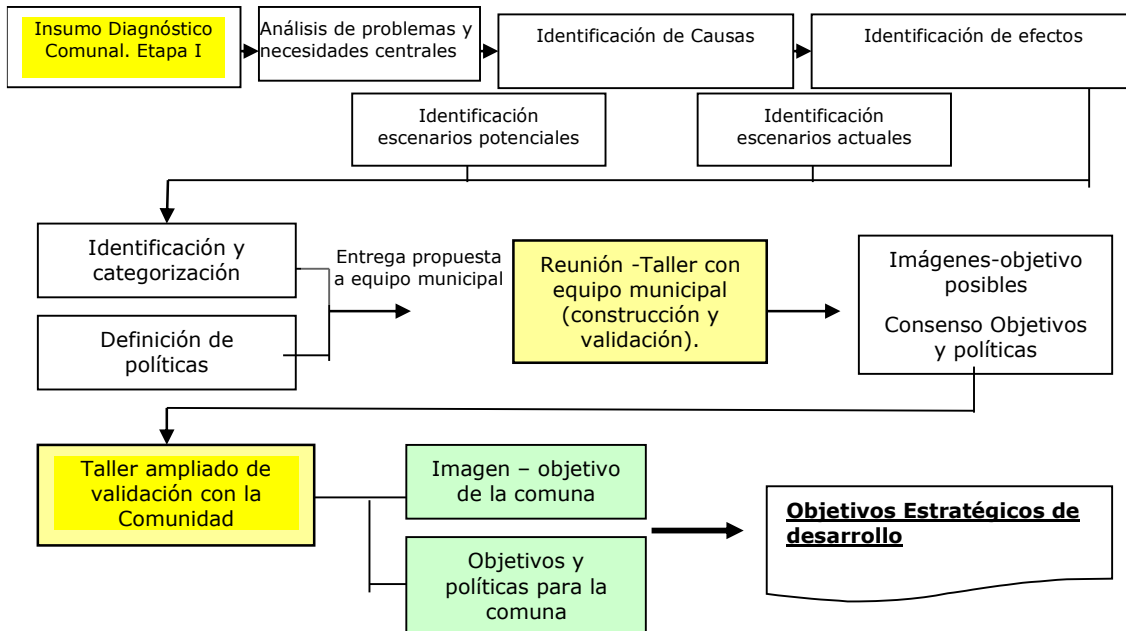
Insumo Diagnóstico Comunal. Etapa I

Análisis de problemas y necesidades centrales

Identificación de Causas

Identificación de efectos

Identificación escenarios potenciales

Identificación escenarios actuales

Identificación y categorización

Definición de políticas

Entrega propuesta a equipo municipal

Reunión -Taller con equipo municipal (construcción y validación).

Imágenes-objetivo posibles

Consenso Objetivos y políticas

Taller ampliado de validación con la Comunidad

Imagen – objetivo de la comuna

Objetivos y políticas para la comuna

Objetivos Estratégicos de desarrollo